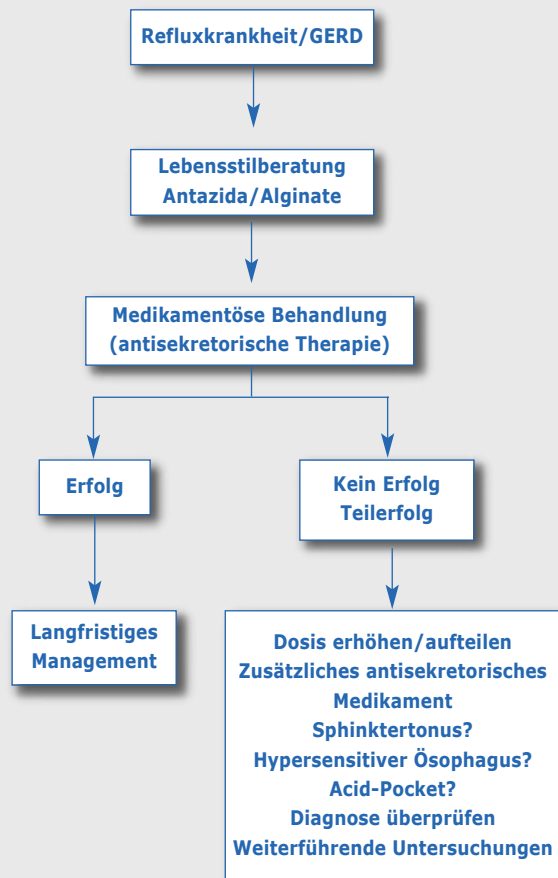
Refluxkrankheit/GERD

Lebensstilberatung
Antazida/Alginate

Medikamentöse Behandlung
(antisekretorische Therapie)

Erfolg

Kein Erfolg
Teilerfolg

Langfristiges
Management

Dosis erhöhen/aufteilen
Zusätzliches antisekretorisches Medikament
Sphinktertonus?
Hypersensitiver Ösophagus?
Acid-Pocket?
Diagnose überprüfen
Weiterführende Untersuchungen